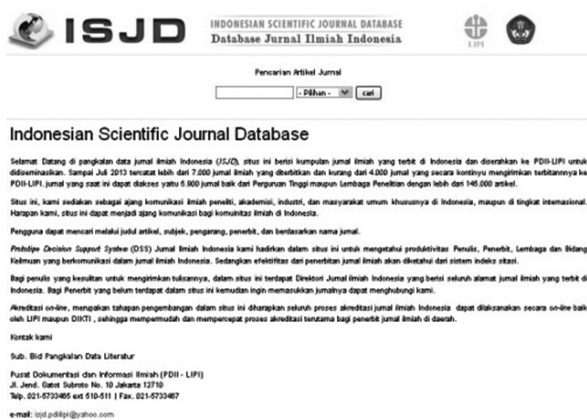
ISJD

INDONESIAN SCIENTIFIC JOURNAL DATABASE
Database Jurnal Ilmiah Indonesia

LIPI

Pencarian Artikel Jurnal

- Pilihan - cari

Indonesian Scientific Journal Database

Selamat Datang di pangkalan data jurnal ilmiah Indonesia (ISJD), situs ini berisi kumpulan jurnal ilmiah yang terbit di Indonesia dan diserahkan ke PDII-LIPI untuk didiseminasikan. Sampai Juli 2013 tercatat lebih dari 7.000 jurnal ilmiah yang diterbitkan dan kurang dari 4.000 jurnal yang secara kontinyu mengirimkan terbitannya ke PDII-LIPI. jurnal yang saat ini dapat diakses yaitu 5.900 jurnal baik dari Perguruan Tinggi maupun Lembaga Penelitian dengan lebih dari 146.000 artikel.

Situs ini, kami sediakan sebagai ajang komunikasi ilmiah peneliti, akademisi, industri, dan masyarakat umum khususnya di Indonesia, maupun di tingkat internasional. Harapan kami, situs ini dapat menjadi ajang komunikasi bagi komunitas ilmiah di Indonesia.

Pengguna dapat mencari melalui judul artikel, subjek, pengarang, penerbit, dan berdasarkan nama jurnal.

Prototipe Decision Support System (DSS) Jurnal Ilmiah Indonesia kami hadirkan dalam situs ini untuk mengetahui produktivitas Penulis, Penerbit, Lembaga dan Bidang Keilmuan yang berkomunikasi dalam jurnal ilmiah Indonesia. Sedangkan efektifitas dari penerbitan jurnal ilmiah akan diketahui dari sistem indeks sitasi.

Bagi penulis yang kesulitan untuk mengirimkan tulisannya, dalam situs ini terdapat Direktori Jurnal Ilmiah Indonesia yang berisi seluruh alamat jurnal ilmiah yang terbit di Indonesia. Bagi Penerbit yang belum terdapat dalam situs ini kemudian ingin memasukkan jurnalnya dapat menghubungi kami.

Akreditasi on-line, merupakan tahapan pengembangan dalam situs ini diharapkan seluruh proses akreditasi jurnal ilmiah Indonesia dapat dilaksanakan secara on-line baik oleh LIPI maupun DIKTI , sehingga mempermudah dan mempercepat proses akreditasi terutama bagi penerbit jurnal ilmiah di daerah.

Kontak kami

Sub. Bid Pangkalan Data Literatur

Pusat Dokumentasi dan Informasi Ilmiah (PDII - LIPI)
Jl. Jend. Gatot Subroto No. 10 Jakarta 12710
Telp. 021-5733465 ext 510-511 | Fax. 021-5733467

e-mail: isjd.pdiilipi@yahoo.com